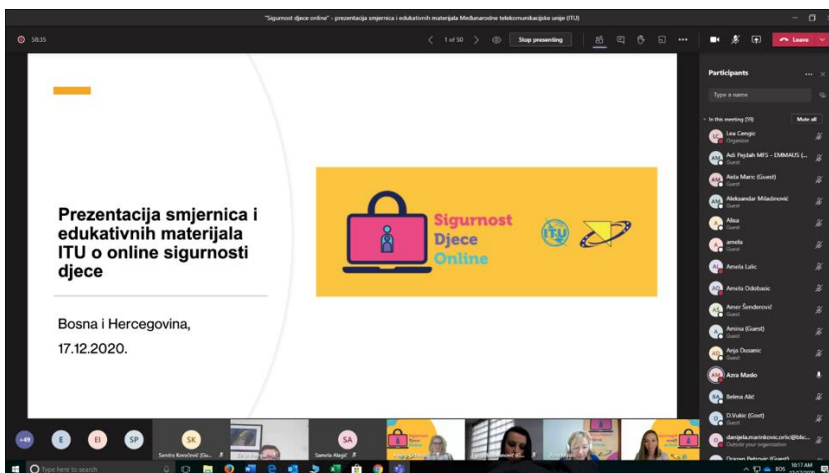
"Sigurnost djece online" - prezentacija smjernica i edukativnih materijala Međunarodne telekomunikacijske unije (ITU)

58:35

1 of 50

Stop presenting

Leave

Prezentacija smjernica i edukativnih materijala ITU o online sigurnosti djece

Bosna i Hercegovina, 17.12.2020.

Sigurnost Djece Online

ITU

Participants

Type a name

In this meeting (59)

Mute all

Lea Cengic
Organizer

Adi Pejdah MFS - EMMAUS (...
Guest

Aida Maric (Guest)
Guest

Aleksandar Miladinović
Guest

Alisa
Guest

amela
Guest

Amela Lalic
Guest

Amela Odobasic
Guest

Amer Šenderović
Guest

Amina (Guest)
Guest

Anja Dozanic
Guest

Azra Maslo

Belma Alić

D.Vukic (Gost)
Guest

danijela.marinkovic@blic...
Outside your organization

Dragan Petrovic (Guest)

+49

E

El

SP

SK
Sandra Kovačević (Gu...

SA
Semela Alagić

Type here to search

10:17 AM

BOS